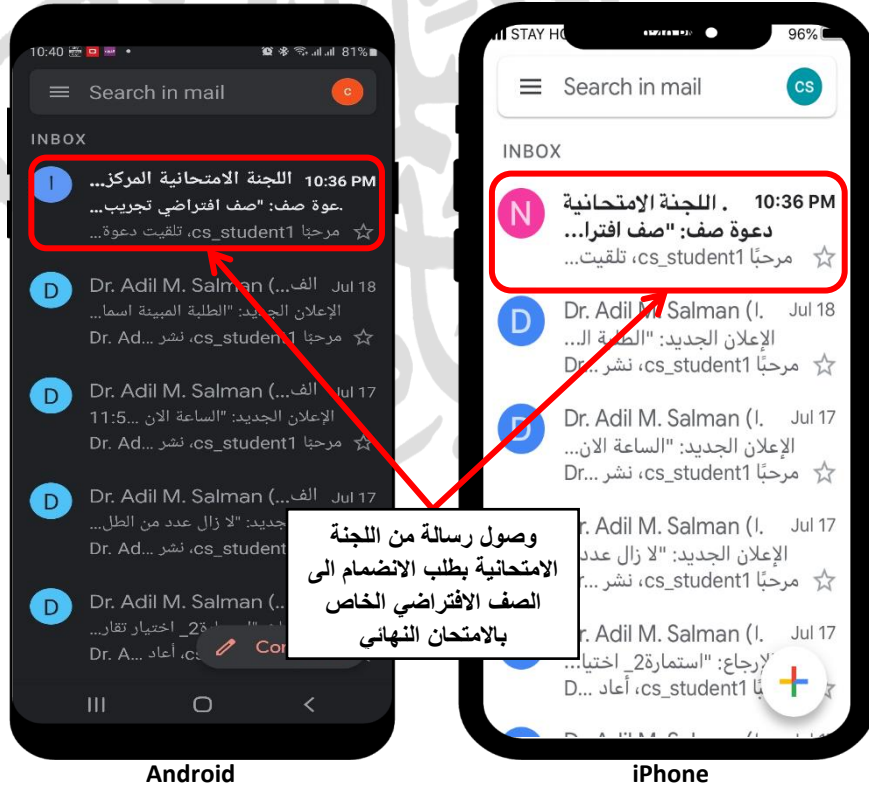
10:40 81%
Search in mail
C
INBOX
I
اللجنة الامتحانية المركز... 10:36 PM
دعوة صف: "صف افتراضي تجريب...
مرحبًا cs_student1، تلقيت دعوة...
D
Dr. Adil M. Salman (...الف Jul 18
الإعلان الجديد: "الطلبة المبينة اسما...
Dr. Ad... مرحبًا cs_student1، نشر
D
Dr. Adil M. Salman (...الف Jul 17
الإعلان الجديد: "الساعة الان 11:5...
Dr. Ad... مرحبًا cs_student1، نشر
D
Dr. Adil M. Salman (...الف Jul 17
جديد: "لا زال عدد من الطل...
Dr. Ad... cs_student، نشر
D
Dr. Adil M. Salman (...
...استمارة2_ اختيار تقار
Dr. A... أعاد
Co

STAY HO 96%
Search in mail
CS
INBOX
N
اللجنة الامتحانية . 10:36 PM
دعوة صف: "صف افترا...
مرحبًا cs_student1، تلقيت...
D
Dr. Adil M. Salman (I. Jul 18
الإعلان الجديد: "الطلبة ال...
Dr... مرحبًا cs_student1، نشر
D
Dr. Adil M. Salman (I. Jul 17
الإعلان الجديد: "الساعة الان...
Dr... مرحبًا cs_student1، نشر
D
r. Adil M. Salman (I. Jul 17
الإعلان الجديد: "لا زال عدد...
Dr... مرحبًا cs_student1، نشر
D
r. Adil M. Salman (I. Jul 17
الإرجاع: "استمارة2_ اختيا...
D... مرحبًا cs_student1، أعاد

وصول رسالة من اللجنة الامتحانية بطلب الانضمام الى الصف الافتراضي الخاص بالامتحان النهائي

Android
iPhone